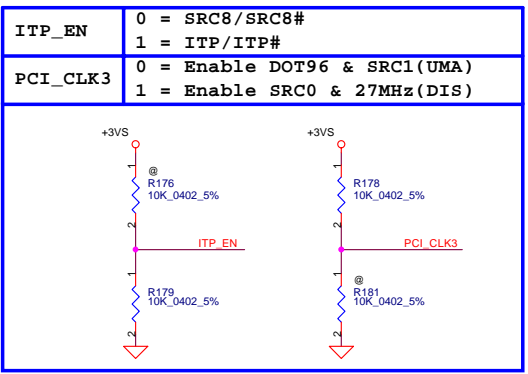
| ITP_EN | 0 = SRC8/SRC8# |
|---|---|
| | 1 = ITP/ITP# |
| PCI_CLK3 | 0 = Enable DOT96 & SRC1(UMA) |
| | 1 = Enable SRC0 & 27MHz(DIS) |

+3VS
1
@
R176
10K_0402_5%
2
ITP_EN
1
R179
10K_0402_5%
2

+3VS
1
R178
10K_0402_5%
2
PCI_CLK3
1
@
R181
10K_0402_5%
2